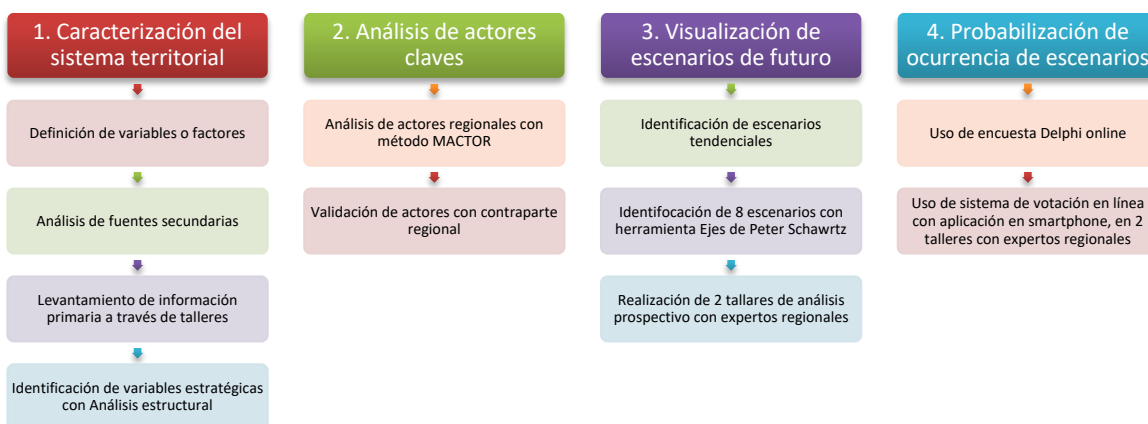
1. Caracterización del sistema territorial

Definición de variables o factores

Análisis de fuentes secundarias

Levantamiento de información primaria a través de talleres

Identificación de variables estratégicas con Análisis estructural

2. Análisis de actores claves

Análisis de actores regionales con método MACTOR

Validación de actores con contraparte regional

3. Visualización de escenarios de futuro

Identificación de escenarios tendenciales

Identifocación de 8 escenarios con herramienta Ejes de Peter Schawrtz

Realización de 2 tallares de análisis prospectivo con expertos regionales

4. Probabilización de ocurrencia de escenarios

Uso de encuesta Delphi online

Uso de sistema de votación en línea con aplicación en smartphone, en 2 talleres con expertos regionales